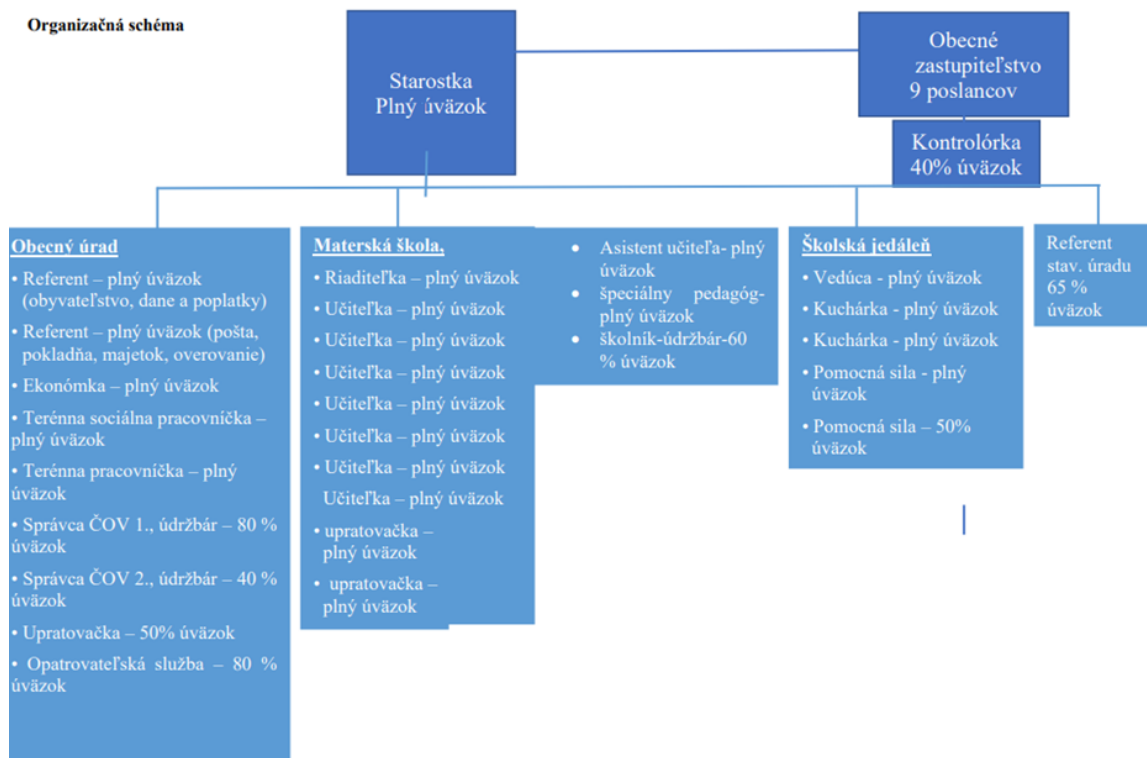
Organizačná schéma

Starostka
Plný úväzok

Obecné zastupiteľstvo
9 poslancov

Kontrolórka
40% úväzok

Obecný úrad
• Referent – plný úväzok (obyvateľstvo, dane a poplatky)
• Referent – plný úväzok (pošta, pokladňa, majetok, overovanie)
• Ekonómka – plný úväzok
• Terénna sociálna pracovníčka – plný úväzok
• Terénna pracovníčka – plný úväzok
• Správca ČOV 1., údržbár – 80 % úväzok
• Správca ČOV 2., údržbár – 40 % úväzok
• Upratovačka – 50% úväzok
• Opatrovateľská služba – 80 % úväzok

Materská škola,
• Riaditeľka – plný úväzok
• Učiteľka – plný úväzok
• Učiteľka – plný úväzok
• Učiteľka – plný úväzok
• Učiteľka – plný úväzok
• Učiteľka – plný úväzok
• Učiteľka – plný úväzok
Učiteľka – plný úväzok
• upratovačka – plný úväzok
• upratovačka – plný úväzok

• Asistent učiteľa- plný úväzok
• špeciálny pedagóg- plný úväzok
• školník-údržbár-60 % úväzok

Školská jedáleň
• Vedúca - plný úväzok
• Kuchárka - plný úväzok
• Kuchárka - plný úväzok
• Pomocná sila - plný úväzok
• Pomocná sila – 50% úväzok

Referent stav. úradu 65 % úväzok